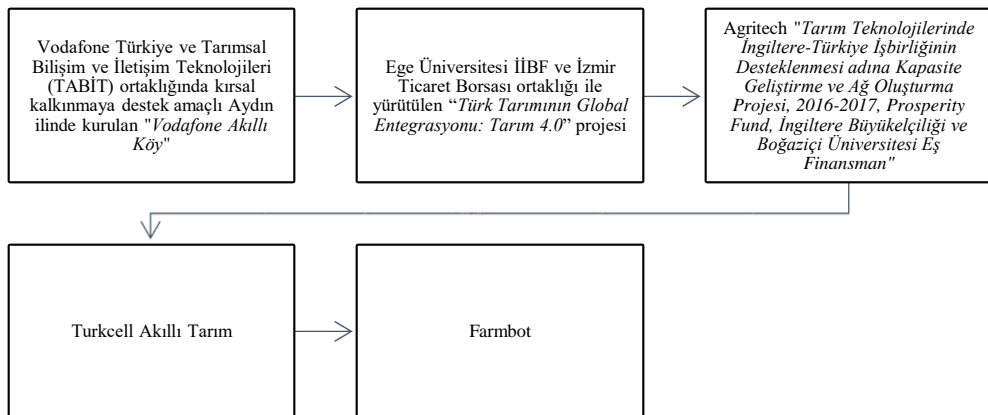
Vodafone Türkiye ve Tarımsal Bilişim ve İletişim Teknolojileri (TABİT) ortaklığında kırsal kalkınmaya destek amaçlı Aydın ilinde kurulan "Vodafone Akıllı Köy"

Ege Üniversitesi İİBF ve İzmir Ticaret Borsası ortaklığı ile yürütülen "Türk Tarımının Global Entegrasyonu: Tarım 4.0" projesi

Agritech "Tarım Teknolojilerinde İngiltere-Türkiye İşbirliğinin Desteklenmesi adına Kapasite Geliştirme ve Ağ Oluşturma Projesi, 2016-2017, Prosperity Fund, İngiltere Büyükelçiliği ve Boğaziçi Üniversitesi Eş Finansman"

Turkcell Akıllı Tarım

Farmbot